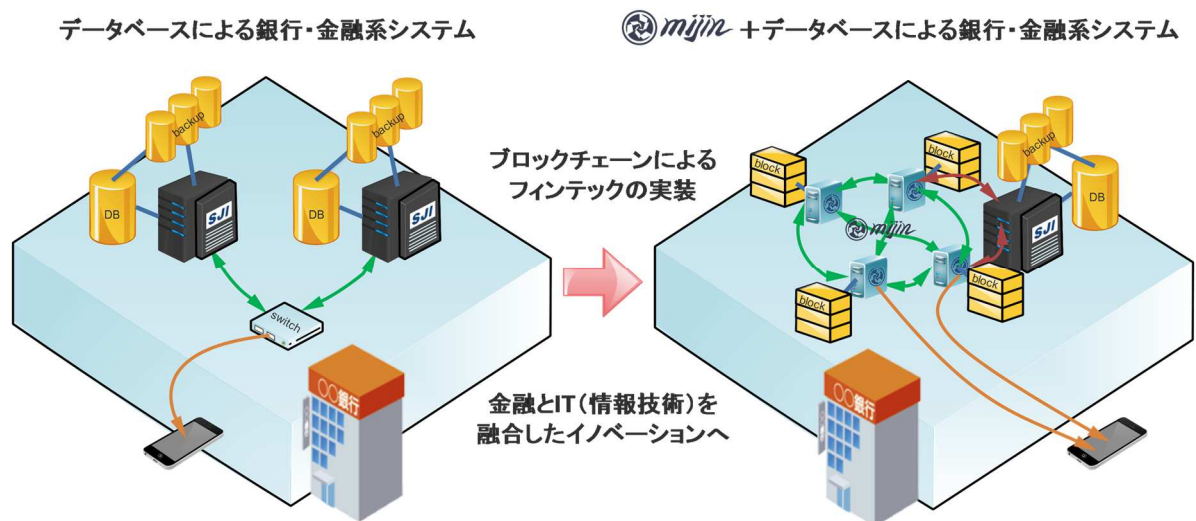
データベースによる銀行・金融系システム

backup

DB

SJI

backup

DB

SJI

switch

○○銀行

mijin ＋データベースによる銀行・金融系システム

ブロックチェーンによるフィンテックの実装

block

block

mijin

block

block

backup

DB

SJI

金融とIT（情報技術）を融合したイノベーションへ

○○銀行